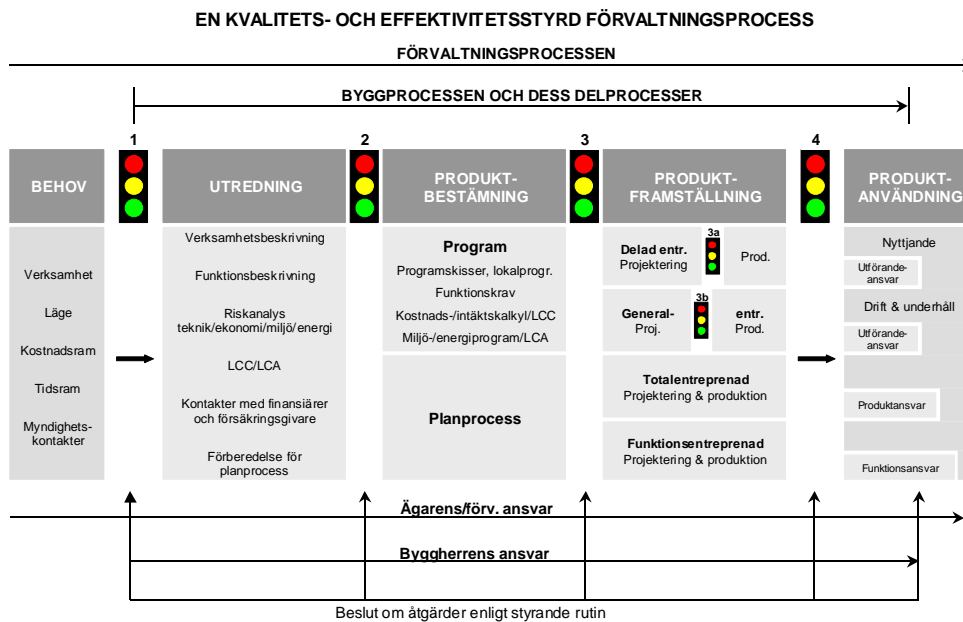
EN KVALITETS- OCH EFFEKTIVITETSSTYRD FÖRVALTNINGSPROCESS

FÖRVALTNINGSPROCESSEN

BYGGPROCESSEN OCH DESS DELPROCESSER

1

2

3

4

BEHOV

Verksamhet

Läge

Kostnadsram

Tidsram

Myndighetskontakter

UTREDNING

Verksamhetsbeskrivning

Funktionsbeskrivning

Riskanalys teknik/ekonomi/miljö/energi

LCC/LCA

Kontakter med finansiärer och försäkringsgivare

Förberedelse för planprocess

PRODUKTBESTÄMNING

Program

Programskisser, lokalprogr.

Funktionskrav

Kostnads-/intäktskalkyl/LCC

Miljö-/energiprogram/LCA

Planprocess

PRODUKTFRAMSTÄLLNING

3a

Delad entr. Projektering

Prod.

3b

General- Proj.

entr. Prod.

Totalentreprenad Projektering & produktion

Funktionsentreprenad Projektering & produktion

PRODUKTANVÄNDNING

Nyttjande

Utförandeansvar

Drift & underhåll

Utförandeansvar

Produktansvar

Funktionsansvar

Ägarens/förv. ansvar

Byggherrens ansvar

Beslut om åtgärder enligt styrande rutin